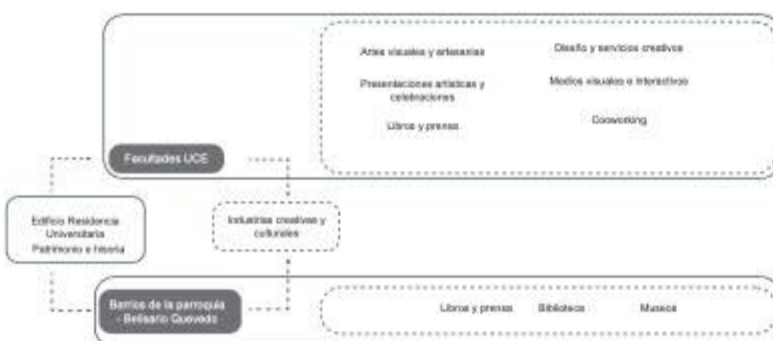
Artes visuales y artesanías

Diseño y servicios creativos

Presentaciones artísticas y celebraciones

Medios visuales e interactivos

Libros y prensa

Coworking

Facultades UCE

Edificio Residencia Universitaria Patrimonio e historia

Industrias creativas y culturales

Barrios de la parroquia - Belisario Quevedo

Libros y prensa

Biblioteca

Museos